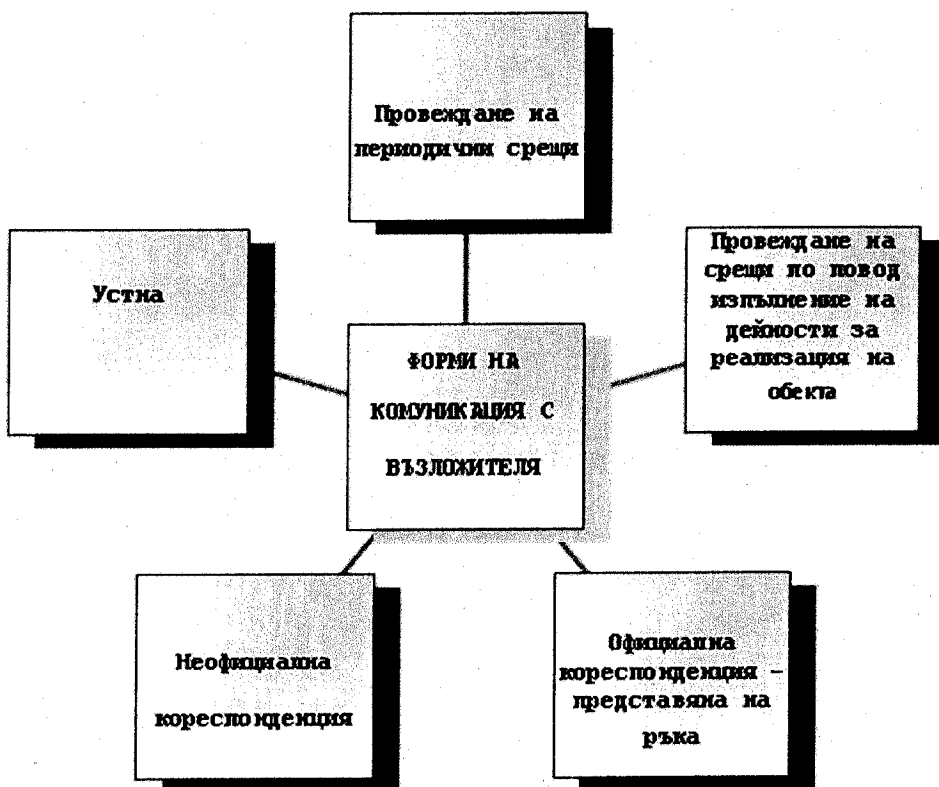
Провеждане на периодични срещи

Устна

ФОРМИ НА КОМУНИКАЦИЯ С ВЪЗЛОЖИТЕЛЯ

Провеждане на срещи по повод изпълнение на дейности за реализация на обекта

Неофициална кореспонденция

Официална кореспонденция – представяна на ръка